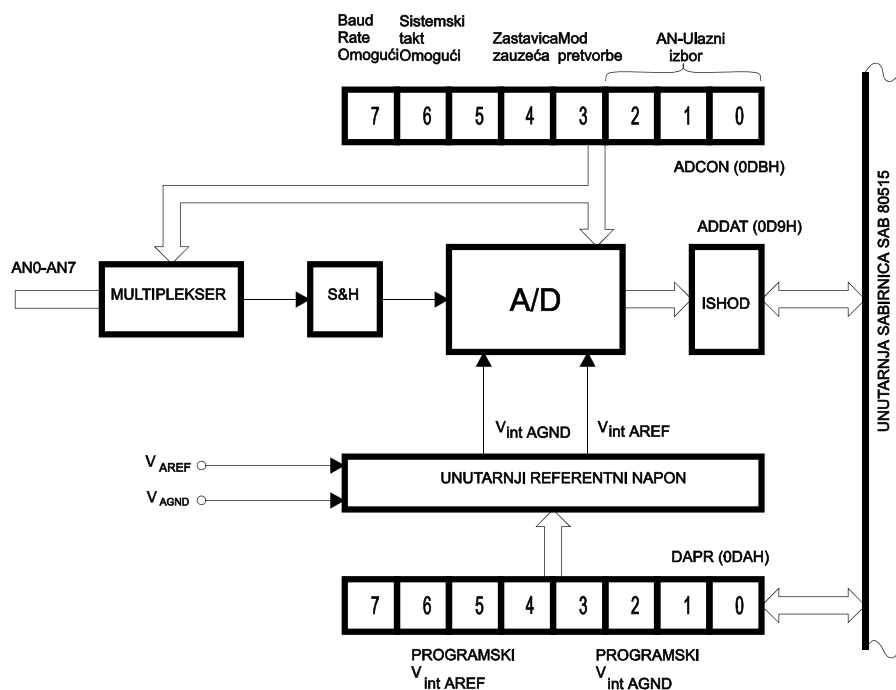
Baud Rate Omogući

Sistemski takt Omogući

Zastavica zauzeća

Mod pretvorbe

AN-Ulazni izbor

| 7 | 6 | 5 | 4 | 3 | 2 | 1 | 0 |
|---|---|---|---|---|---|---|---|

ADCON (0DBH)

ADDAT (0D9H)

AN0-AN7

MULTIPLEKSER

S&H

A/D

ISHOD

UNUTARNJA SABIRNICA SAB 80515

$V_{int\ AGND}$

$V_{int\ AREF}$

$V_{AREF}$

$V_{AGND}$

UNUTARNJI REFERENTNI NAPON

DAPR (0DAH)

| 7 | 6 | 5 | 4 | 3 | 2 | 1 | 0 |
|---|---|---|---|---|---|---|---|

PROGRAMSKI $V_{int\ AREF}$

PROGRAMSKI $V_{int\ AGND}$